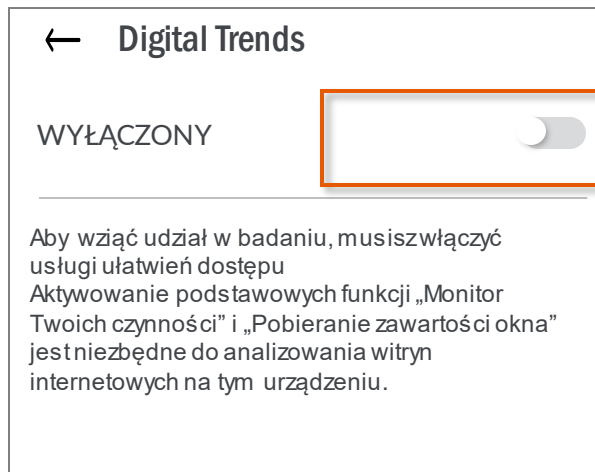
← Digital Trends

WYŁĄCZONY

Aby wziąć udział w badaniu, musisz włączyć usługi ułatwień dostępu
Aktywowanie podstawowych funkcji „Monitor Twoich czynności" i „Pobieranie zawartości okna" jest niezbędne do analizowania witryn internetowych na tym urządzeniu.